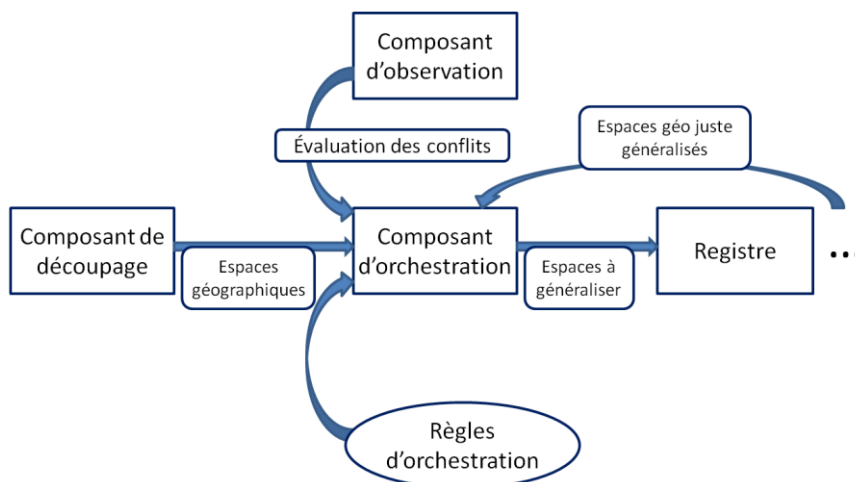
Composant d'observation

Évaluation des conflits

Espaces géo juste généralisés

Composant de découpage

Espaces géographiques

Composant d'orchestration

Espaces à généraliser

Registre

...

Règles d'orchestration